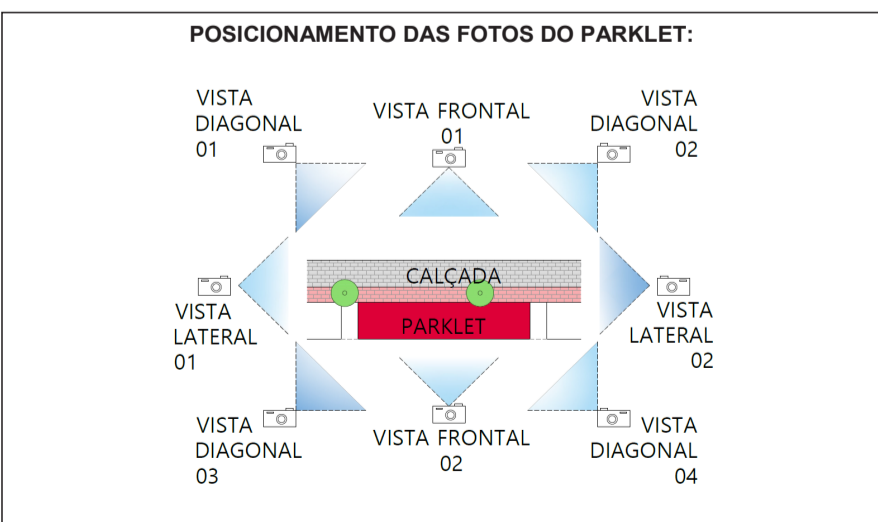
POSICIONAMENTO DAS FOTOS DO PARKLET:

VISTA DIAGONAL 01

VISTA FRONTAL 01

VISTA DIAGONAL 02

CALÇADA

PARKLET

VISTA LATERAL 01

VISTA LATERAL 02

VISTA DIAGONAL 03

VISTA FRONTAL 02

VISTA DIAGONAL 04